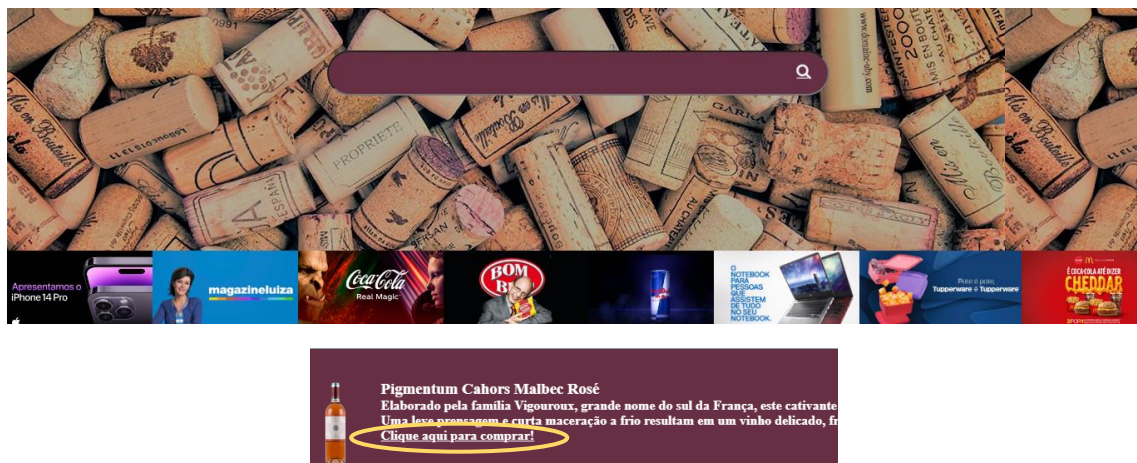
PROPRIETE

Apresentamos o iPhone 14 Pro

magazineluiza

Coca-Cola Real Magic

BOM

O NOTEBOOK PARA PESSOAS QUE ASSISTEM DE TUDO NO SEU NOTEBOOK.

Pote é pote. Tupperware é Tupperware

É COCA-COLA ATÉ DIZER CHEDDAR

Pigmentum Cahors Malbec Rosé
Elaborado pela família Vigouroux, grande nome do sul da França, este cativante
Uma leve prensagem e curta maceração a frio resultam em um vinho delicado, fr
Clique aqui para comprar!